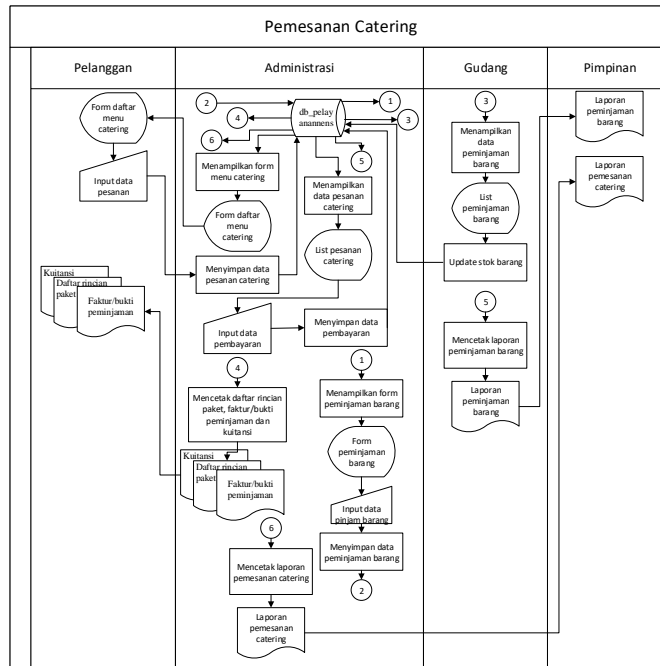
Pemesanan Catering

Pelanggan

Administrasi

Gudang

Pimpinan

Form daftar menu catering

Input data pesanan

Kuitansi

Daftar rincian paket

Faktur/bukti peminjaman

2

4

6

db_pelayanannens

1

3

5

Menampilkan form menu catering

Form daftar menu catering

Menyimpan data pesanan catering

Menampilkan data pesanan catering

List pesanan catering

Input data pembayaran

Menyimpan data pembayaran

4

Mencetak daftar rincian paket, faktur/bukti peminjaman dan kuitansi

Kuitansi

Daftar rincian paket

Faktur/bukti peminjaman

6

Mencetak laporan pemesanan catering

Laporan pemesanan catering

1

Menampilkan form peminjaman barang

Form peminjaman barang

Input data pinjam barang

Menyimpan data peminjaman barang

2

3

Menampilkan data peminjaman barang

List peminjaman barang

Update stok barang

5

Mencetak laporan peminjaman barang

Laporan peminjaman barang

Laporan peminjaman barang

Laporan pemesanan catering